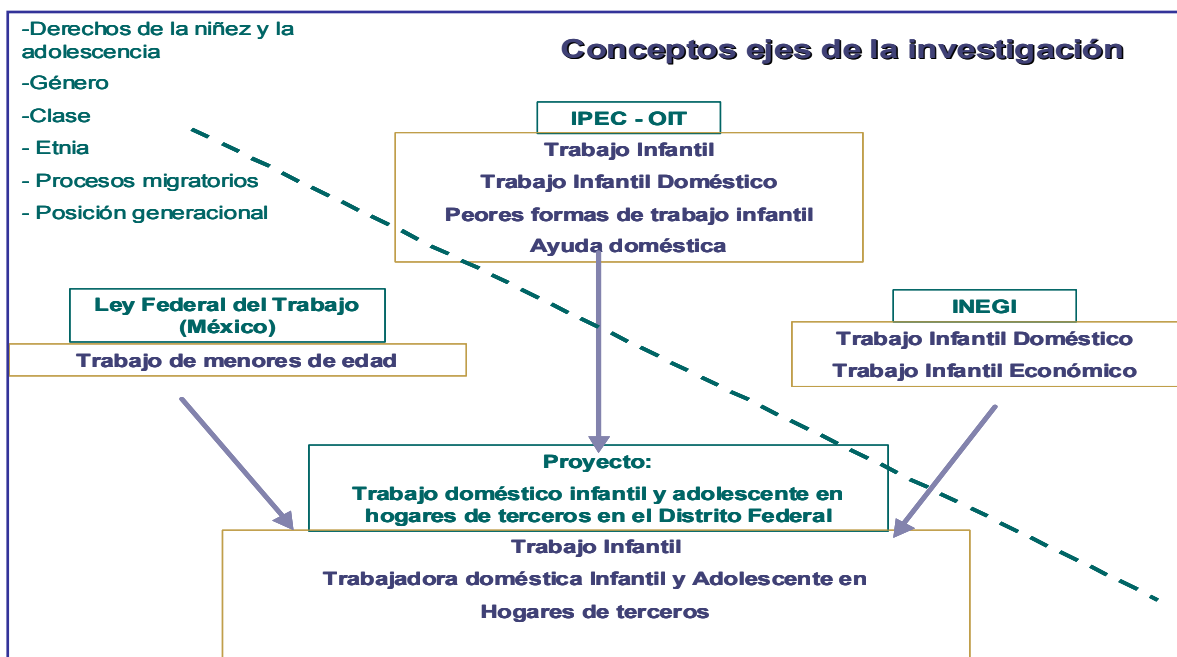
-Derechos de la niñez y la adolescencia
-Género
-Clase
- Etnia
- Procesos migratorios
- Posición generacional

Conceptos ejes de la investigación

IPEC - OIT
Trabajo Infantil
Trabajo Infantil Doméstico
Peores formas de trabajo infantil
Ayuda doméstica

Ley Federal del Trabajo (México)
Trabajo de menores de edad

INEGI
Trabajo Infantil Doméstico
Trabajo Infantil Económico

Proyecto:
Trabajo doméstico infantil y adolescente en hogares de terceros en el Distrito Federal

Trabajo Infantil
Trabajadora doméstica Infantil y Adolescente en Hogares de terceros